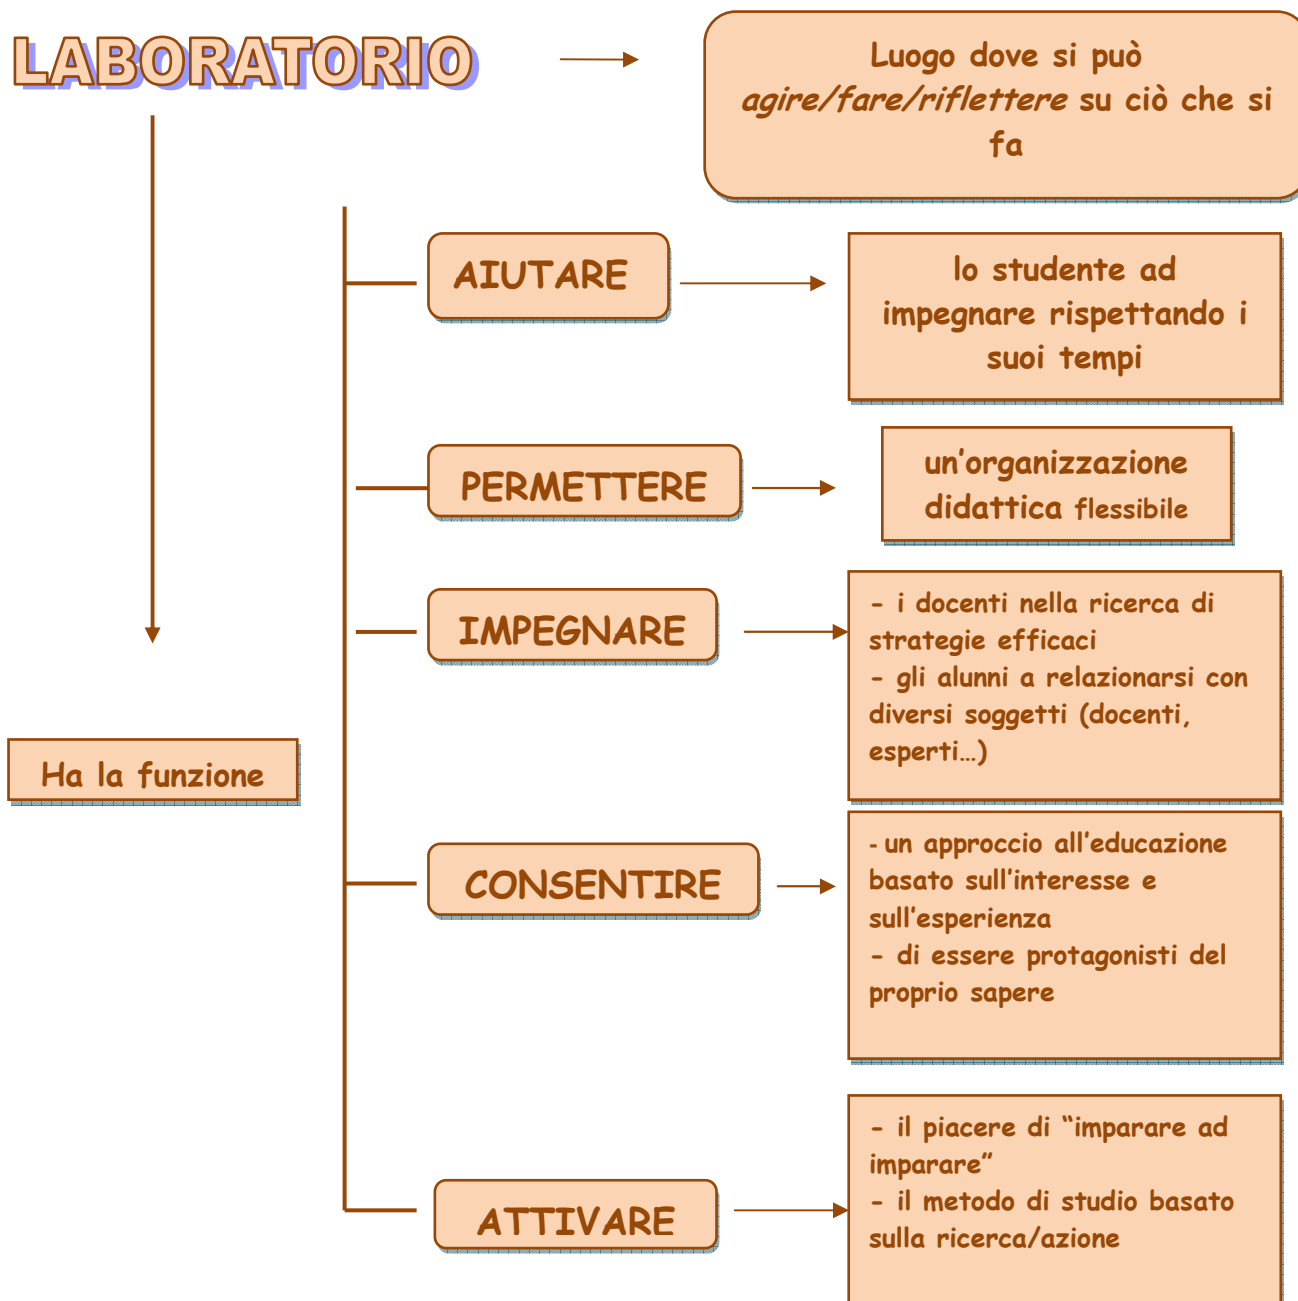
LABORATORIO

Luogo dove si può *agire/fare/riflettere* su ciò che si fa

Ha la funzione

AIUTARE

lo studente ad impegnare rispettando i suoi tempi

PERMETTERE

un'organizzazione didattica flessibile

IMPEGNARE

- i docenti nella ricerca di strategie efficaci
- gli alunni a relazionarsi con diversi soggetti (docenti, esperti…)

CONSENTIRE

- un approccio all'educazione basato sull'interesse e sull'esperienza
- di essere protagonisti del proprio sapere

ATTIVARE

- il piacere di "imparare ad imparare"
- il metodo di studio basato sulla ricerca/azione